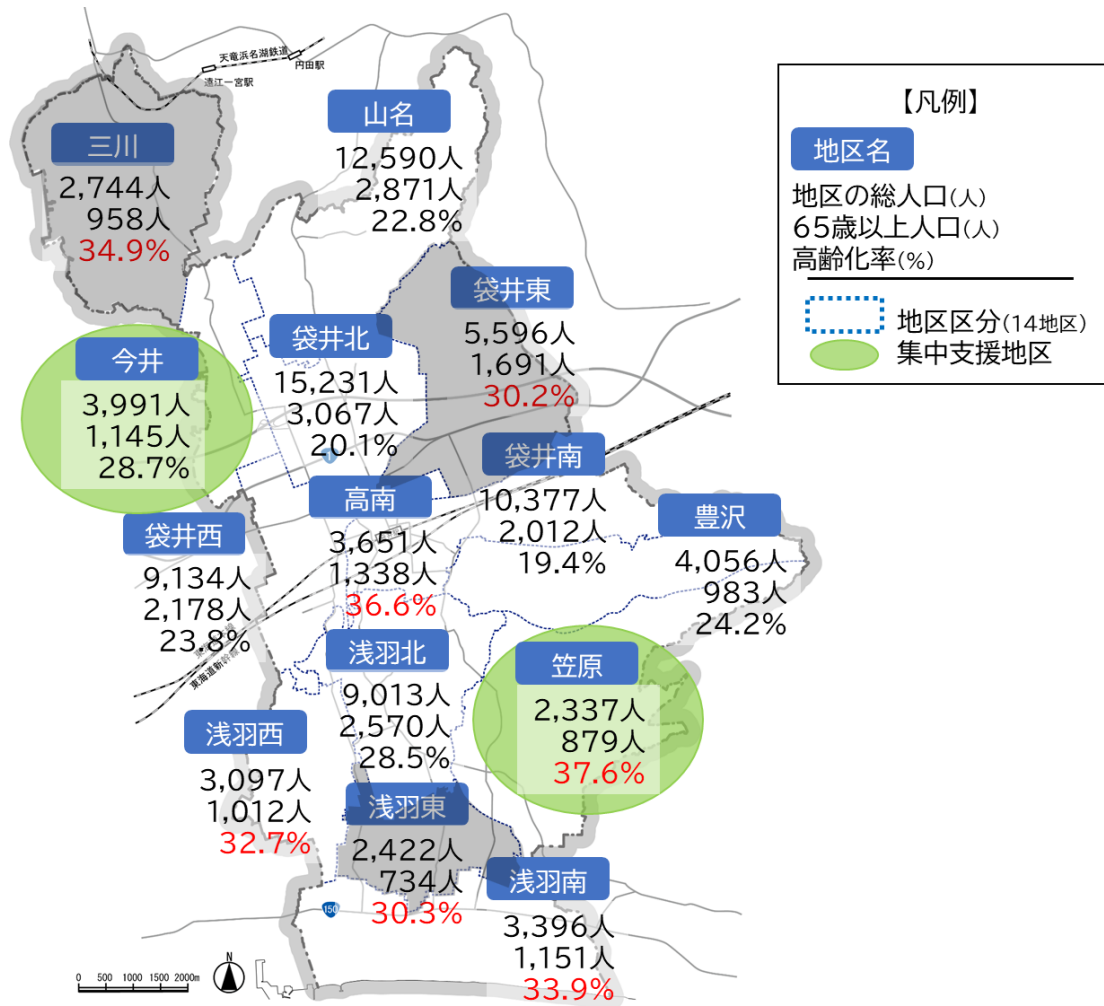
天竜浜名湖鉄道
円田駅
遠江一宮駅

三川
2,744人
958人
34.9%

山名
12,590人
2,871人
22.8%

【凡例】
地区名
地区の総人口(人)
65歳以上人口(人)
高齢化率(%)
地区区分(14地区)
集中支援地区

袋井東
5,596人
1,691人
30.2%

袋井北
15,231人
3,067人
20.1%

今井
3,991人
1,145人
28.7%

袋井南
10,377人
2,012人
19.4%

高南
3,651人
1,338人
36.6%

豊沢
4,056人
983人
24.2%

袋井西
9,134人
2,178人
23.8%

東海道新幹線

浅羽北
9,013人
2,570人
28.5%

笠原
2,337人
879人
37.6%

浅羽西
3,097人
1,012人
32.7%

浅羽東
2,422人
734人
30.3%

浅羽南
3,396人
1,151人
33.9%

150

0 500 1000 1500 2000m
N